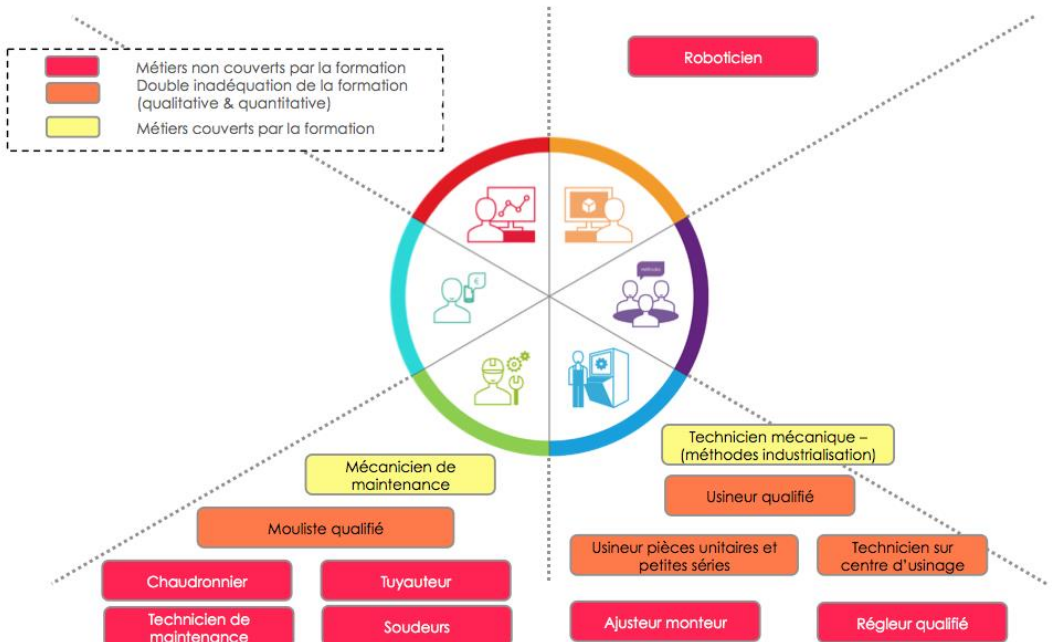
Métiers non couverts par la formation
Double inadéquation de la formation (qualitative & quantitative)
Métiers couverts par la formation

Roboticien

Technicien mécanique – (méthodes industrialisation)

Usineur qualifié

Usineur pièces unitaires et petites séries

Technicien sur centre d'usinage

Ajusteur monteur

Régleur qualifié

Mécanicien de maintenance

Mouliste qualifié

Chaudronnier

Tuyauteur

Technicien de maintenance

Soudeurs